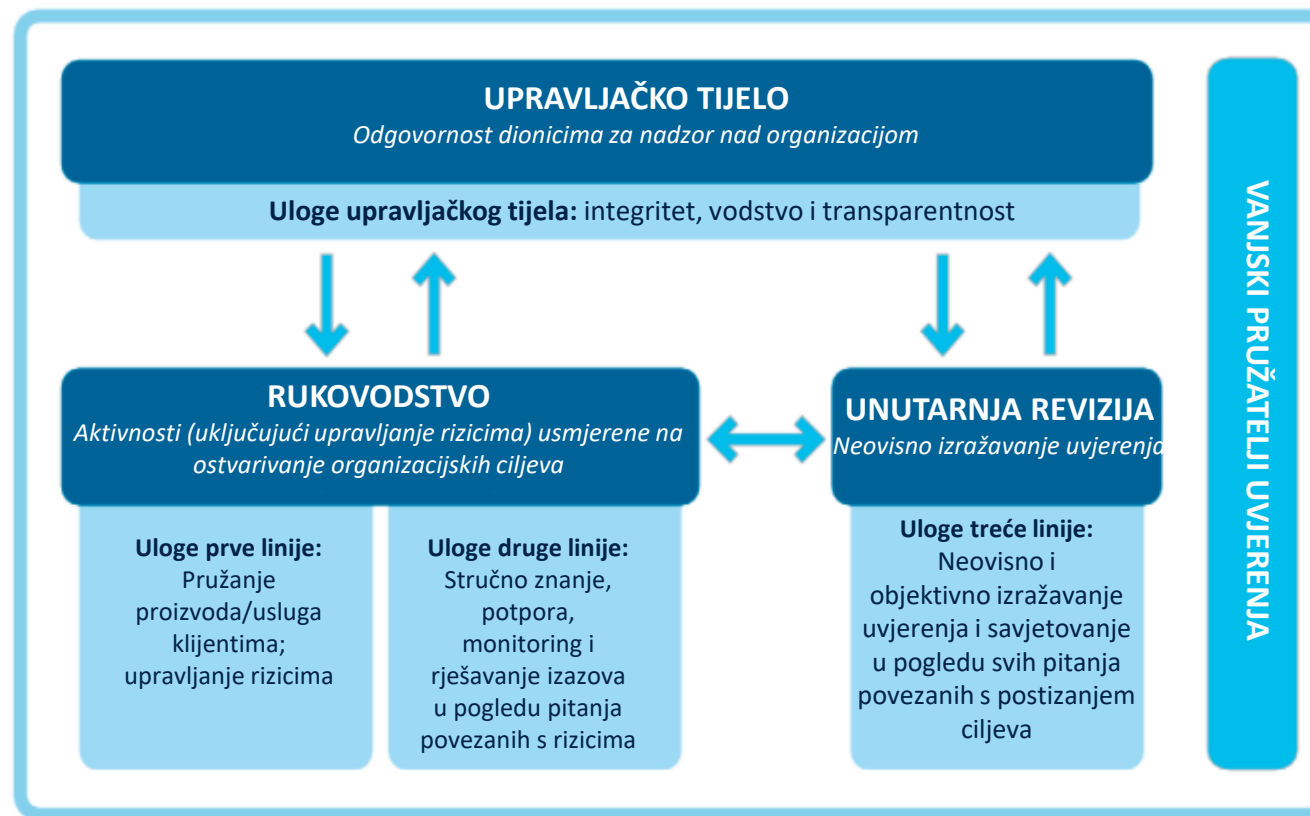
UPRAVLJAČKO TIJELO
Odgovornost dionicima za nadzor nad organizacijom

Uloge upravljačkog tijela: integritet, vodstvo i transparentnost

RUKOVODSTVO
Aktivnosti (uključujući upravljanje rizicima) usmjerene na ostvarivanje organizacijskih ciljeva

Uloge prve linije:
Pružanje proizvoda/usluga klijentima; upravljanje rizicima

Uloge druge linije:
Stručno znanje, potpora, monitoring i rješavanje izazova u pogledu pitanja povezanih s rizicima

UNUTARNJA REVIZIJA
Neovisno izražavanje uvjerenja

Uloge treće linije:
Neovisno i objektivno izražavanje uvjerenja i savjetovanje u pogledu svih pitanja povezanih s postizanjem ciljeva

VANJSKI PRUŽATELJI UVJERENJA